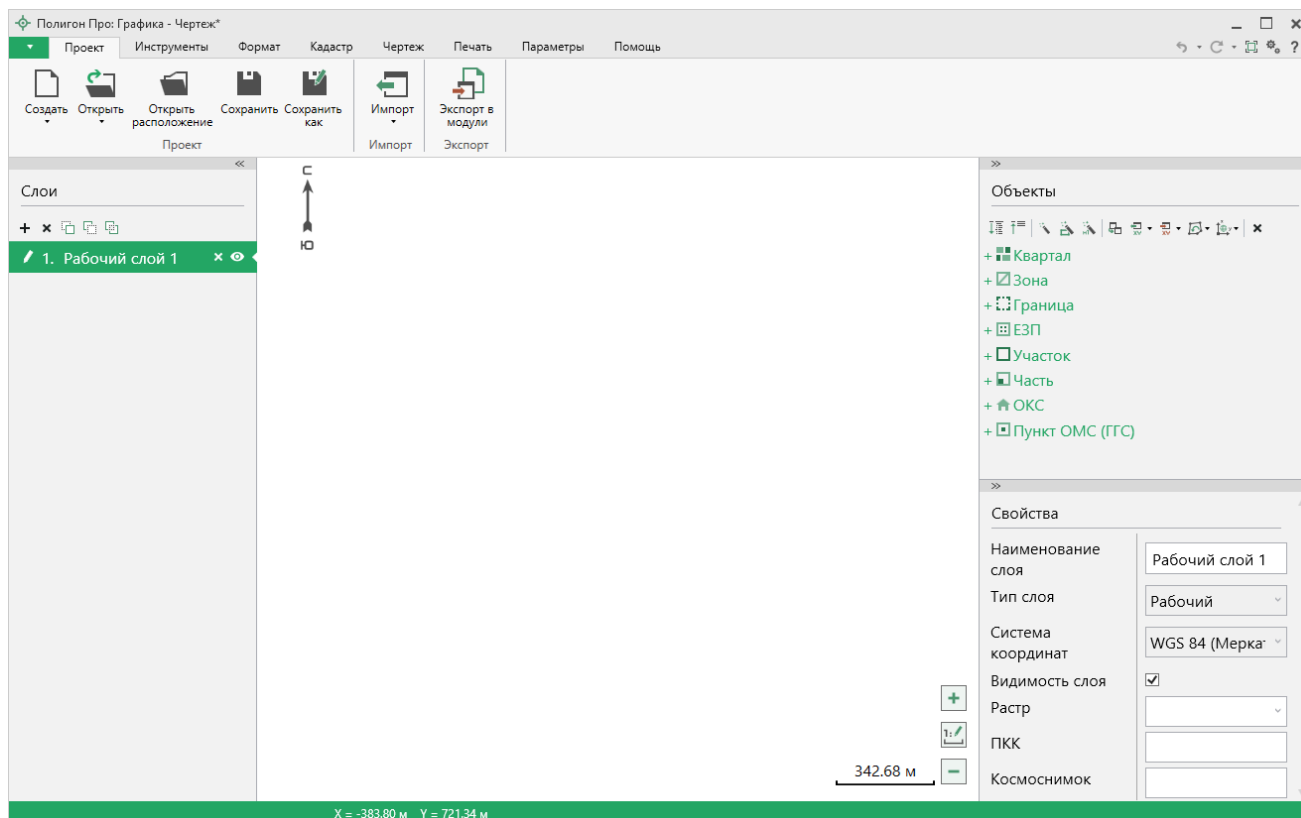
Полигон Про: Графика - Чертеж*

Проект Инструменты Формат Кадастр Чертеж Печать Параметры Помощь

Создать Открыть Открыть расположение Сохранить Сохранить как
Проект
Импорт
Импорт
Экспорт в модули
Экспорт

Слои

1. Рабочий слой 1

С
Ю

342.68 м

Объекты

+ Квартал
+ Зона
+ Граница
+ ЕЗП
+ Участок
+ Часть
+ ОКС
+ Пункт ОМС (ГГС)

Свойства

| Наименование слоя | Рабочий слой 1 |
|---|---|
| Тип слоя | Рабочий |
| Система координат | WGS 84 (Мерка |
| Видимость слоя | ✓ |
| Растр | |
| ПКК | |
| Космоснимок | |

X = -383.80 м Y = 721.34 м